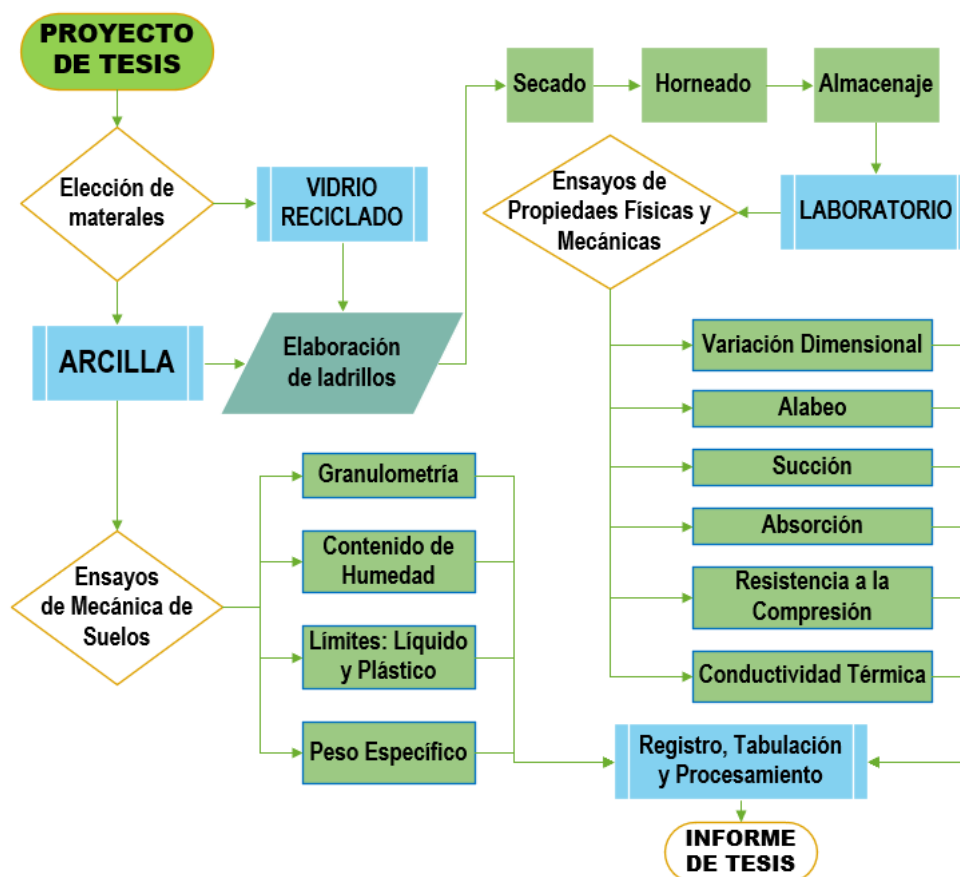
PROYECTO DE TESIS

Elección de materales

VIDRIO RECICLADO

ARCILLA

Elaboración de ladrillos

Secado

Horneado

Almacenaje

LABORATORIO

Ensayos de Propiedaes Físicas y Mecánicas

Variación Dimensional

Alabeo

Succión

Absorción

Resistencia a la Compresión

Conductividad Térmica

Ensayos de Mecánica de Suelos

Granulometría

Contenido de Humedad

Límites: Líquido y Plástico

Peso Específico

Registro, Tabulación y Procesamiento

INFORME DE TESIS